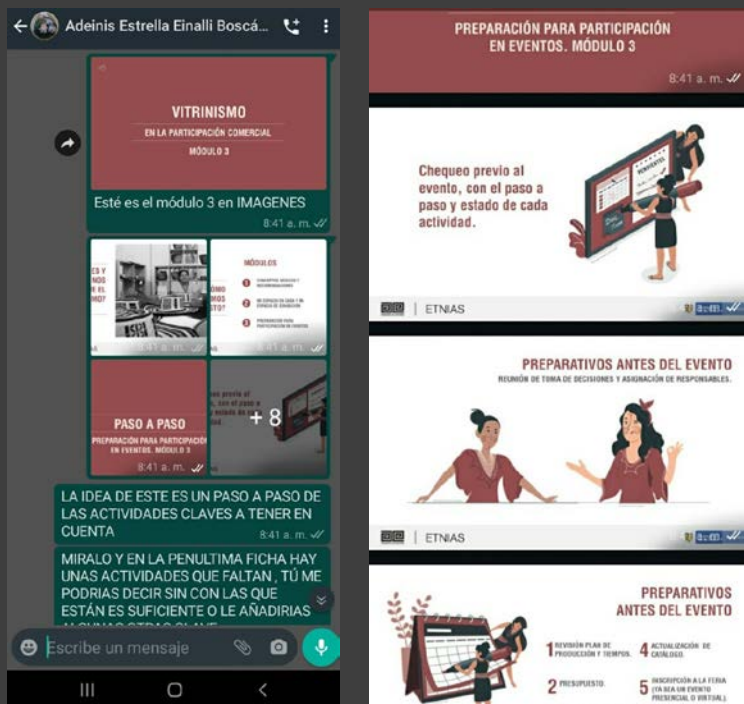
Adeinis Estrella Einalli Boscá...

VITRINISMO
EN LA PARTICIPACIÓN COMERCIAL
MÓDULO 3

Esté es el módulo 3 en IMAGENES
8:41 a. m.

MÓDULOS
CONCEPTOS BÁSICOS Y RECOMENDACIONES
MI ESPACIO EN CASA Y MI ESPACIO DE EXHIBICIÓN
PREPARACIÓN PARA PARTICIPACIÓN EN EVENTOS
8:41 a. m.

PASO A PASO
PREPARACIÓN PARA PARTICIPACIÓN EN EVENTOS. MÓDULO 3
8:41 a. m.

+ 8

LA IDEA DE ESTE ES UN PASO A PASO DE LAS ACTIVIDADES CLAVES A TENER EN CUENTA
8:41 a. m.

MIRALO Y EN LA PENULTIMA FICHA HAY UNAS ACTIVIDADES QUE FALTAN , TÚ ME PODRIAS DECIR SIN CON LAS QUE ESTÁN ES SUFICIENTE O LE AÑADIRIAS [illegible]

Escribe un mensaje

PREPARACIÓN PARA PARTICIPACIÓN EN EVENTOS. MÓDULO 3
8:41 a. m.

Chequeo previo al evento, con el paso a paso y estado de cada actividad.

PENDIENTES

ETNIAS

PREPARATIVOS ANTES DEL EVENTO
REUNIÓN DE TOMA DE DECISIONES Y ASIGNACIÓN DE RESPONSABLES.

ETNIAS

PREPARATIVOS ANTES DEL EVENTO
1 REVISIÓN PLAN DE PRODUCCIÓN Y TIEMPOS.
2 PRESUPUESTO.
4 ACTUALIZACIÓN DE CATÁLOGO.
5 INSCRIPCIÓN A LA FERIA (YA SEA UN EVENTO PRESENCIAL O VIRTUAL).